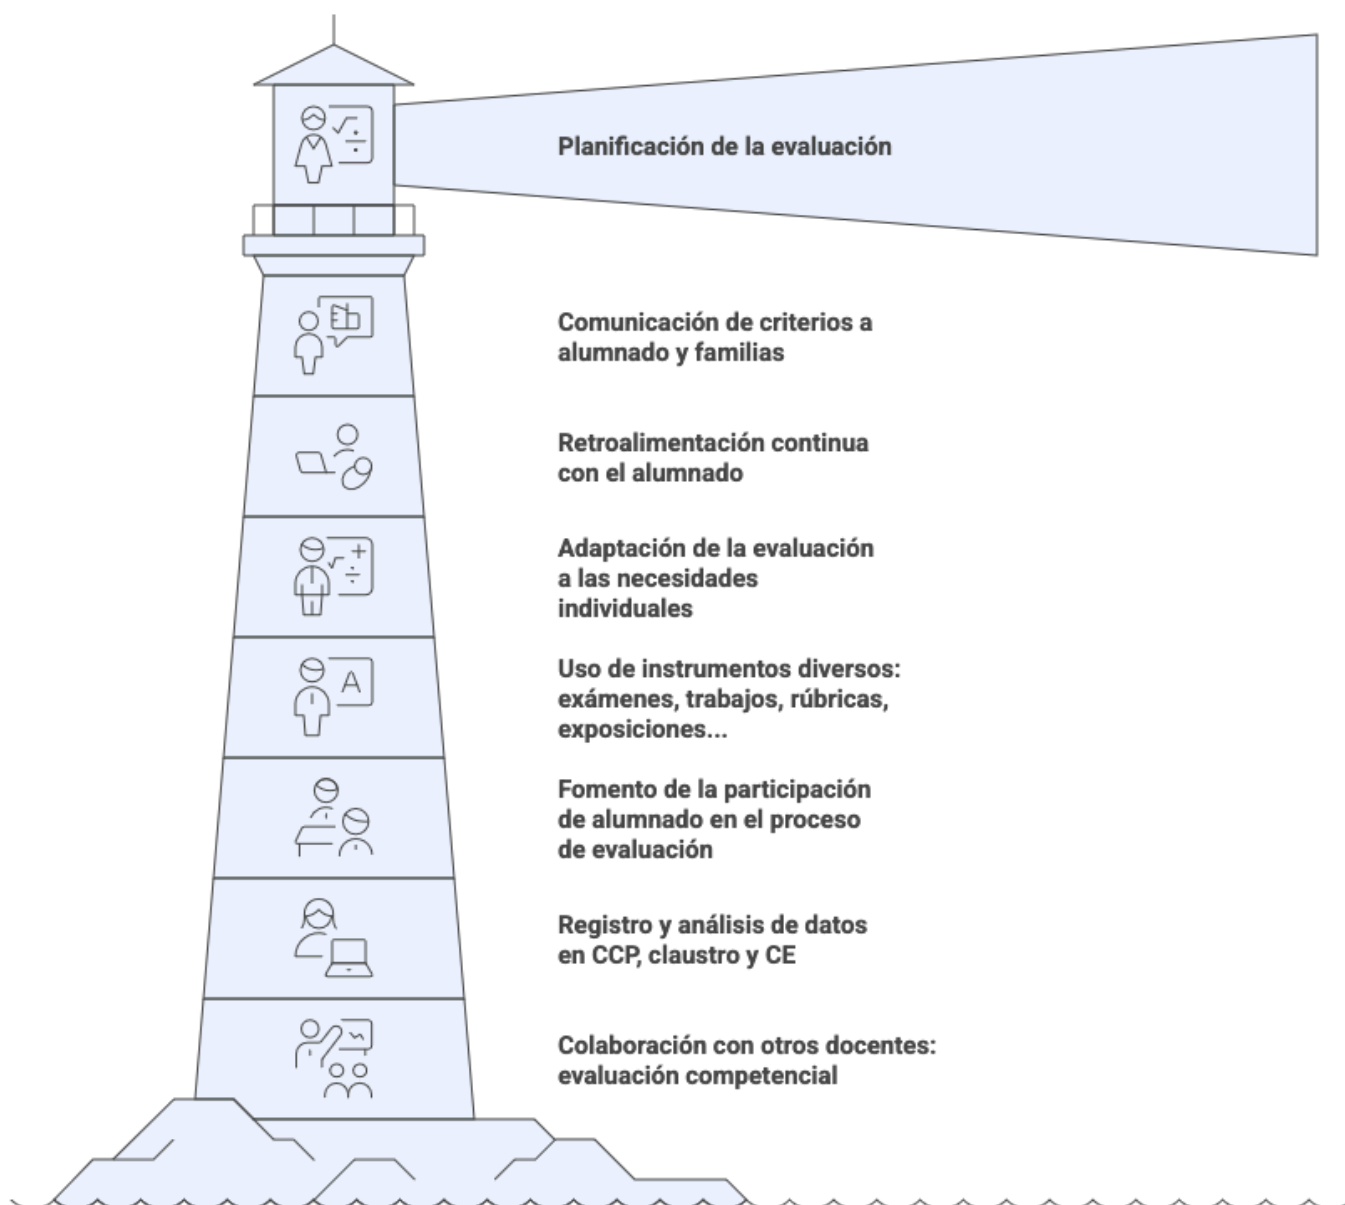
Planificación de la evaluación

Comunicación de criterios a alumnado y familias

Retroalimentación continua con el alumnado

Adaptación de la evaluación a las necesidades individuales

Uso de instrumentos diversos: exámenes, trabajos, rúbricas, exposiciones...

Fomento de la participación de alumnado en el proceso de evaluación

Registro y análisis de datos en CCP, claustro y CE

Colaboración con otros docentes: evaluación competencial